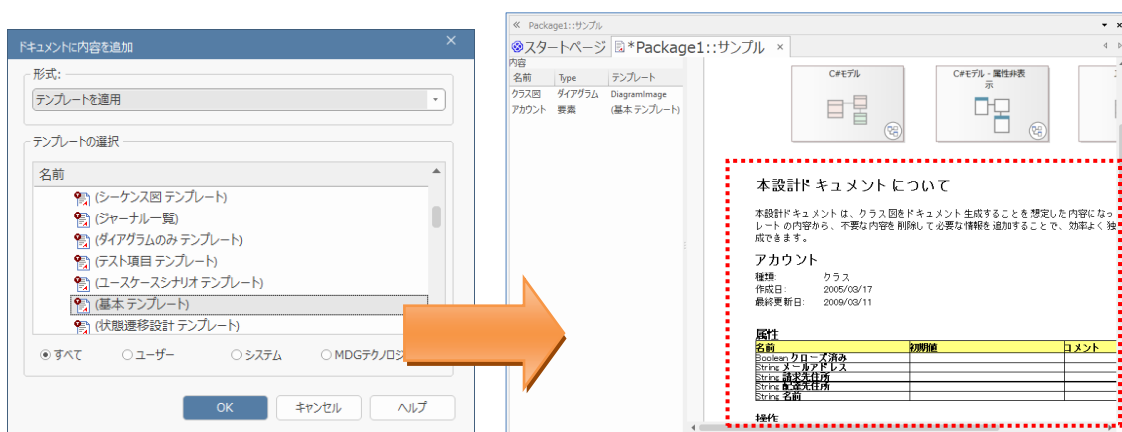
ドキュメントに内容を追加

形式:

テンプレートを適用

テンプレートの選択

名前

(シーケンス図 テンプレート)
(ジャーナル一覧)
(ダイアグラムのみ テンプレート)
(テスト項目 テンプレート)
(ユースケースシナリオ テンプレート)
(基本 テンプレート)
(状態遷移設計 テンプレート)

すべて　ユーザー　システム　MDGテクノロジ

OK　キャンセル　ヘルプ

Package1::サンプル

スタートページ　*Package1::サンプル

内容

| 名前 | Type | テンプレート |
|---|---|---|
| クラス図 | ダイアグラム | DiagramImage |
| アカウント | 要素 | (基本 テンプレート) |

C#モデル

C#モデル - 属性非表示

本設計ドキュメント について

本設計ドキュメント は、クラス図をドキュメント生成することを想定した内容になっ レートの内容から、不要な内容を削除して必要な情報を追加することで、効率よく独 成できます。

アカウント

種類: クラス
作成日: 2005/03/17
最終更新日: 2009/03/11

属性

| 名前 | 初期値 | コメント |
|---|---|---|
| Boolean クローズ済み | | |
| String メールアドレス | | |
| String 請求先住所 | | |
| String 配送先住所 | | |
| String 名前 | | |

操作